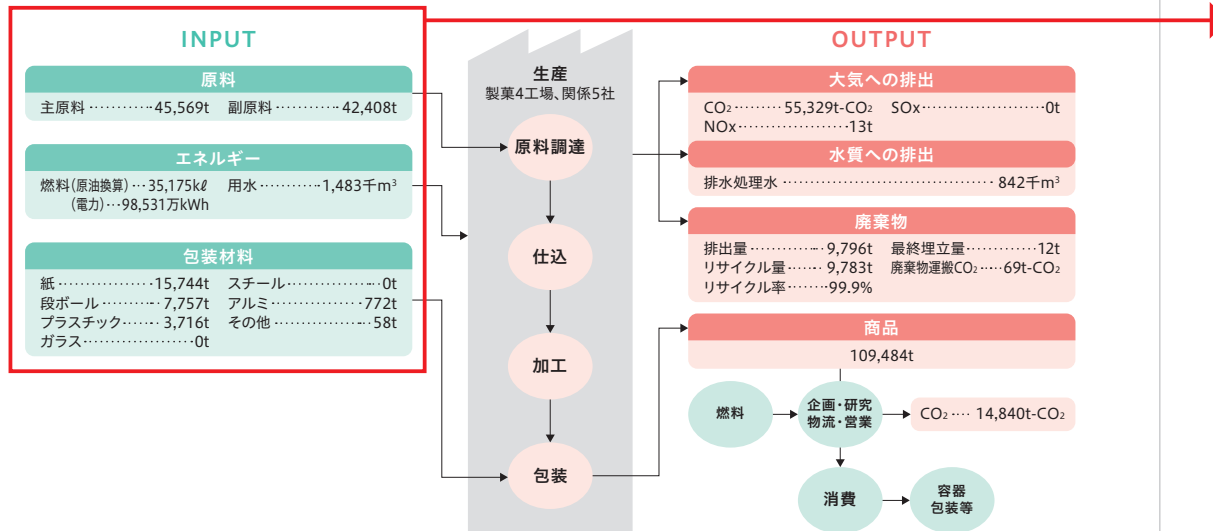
INPUT

原料
主原料 …………45,569t　副原料 …………42,408t

エネルギー
燃料(原油換算)…35,175kℓ　用水 …………1,483千$m^3$
(電力)…98,531万kWh

包装材料
紙 ………………15,744t　スチール………………0t
段ボール ………7,757t　アルミ……………772t
プラスチック……3,716t　その他 ………………58t
ガラス…………………0t

生産
製菓4工場、関係5社

原料調達

仕込

加工

包装

OUTPUT

大気への排出
$CO_2$………55,329t-$CO_2$　SOx…………………………0t
NOx…………………13t

水質への排出
排水処理水 ……………………………………… 842千$m^3$

廃棄物
排出量…………… 9,796t　最終埋立量……………12t
リサイクル量…… 9,783t　廃棄物運搬$CO_2$……69t-$CO_2$
リサイクル率………99.9%

商品
109,484t

燃料

企画・研究
物流・営業

$CO_2$…… 14,840t-$CO_2$

消費

容器
包装等